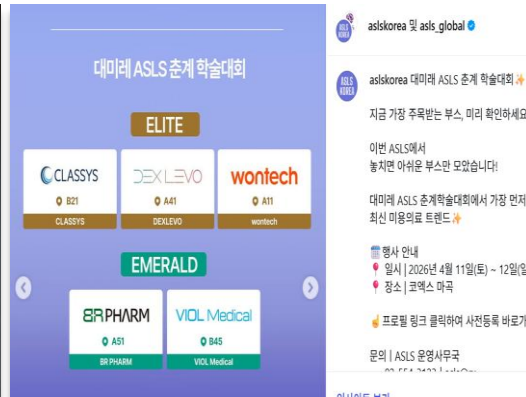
대미레 ASLS 춘계 학술대회

ELITE

CLASSYS
B21
CLASSYS

DEXLEVO
A41
DEXLEVO

wontech
A11
wontech

EMERALD

BR PHARM
A51
BR PHARM

VIOL Medical
B45
VIOL Medical

aslskorea 및 asls_global

aslskorea 대미레 ASLS 춘계 학술대회✨

지금 가장 주목받는 부스, 미리 확인하세요

이번 ASLS에서
놓치면 아쉬운 부스만 모았습니다!

대미레 ASLS 춘계학술대회에서 가장 먼저
최신 미용의료 트렌드✨

행사 안내
📍 일시 | 2026년 4월 11일(토) ~ 12일(
📍 장소 | 코엑스 마곡

☝ 프로필 링크 클릭하여 사전등록 바로가

문의 | ASLS 운영사무국
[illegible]